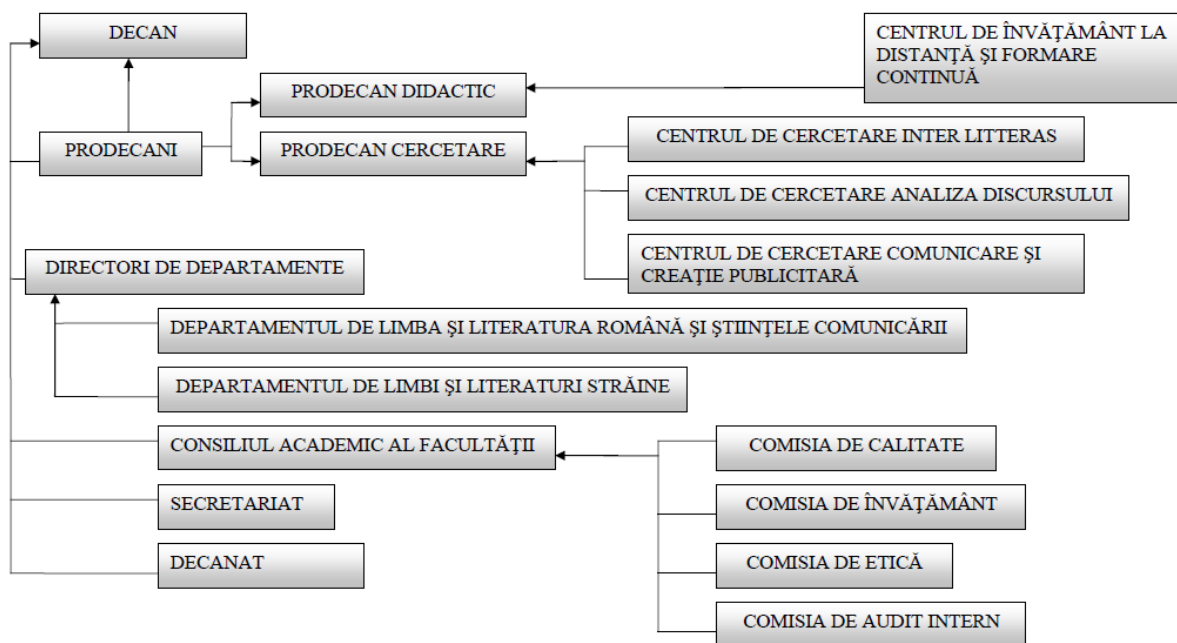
DECAN

CENTRUL DE ÎNVĂȚĂMÂNT LA DISTANȚĂ ȘI FORMARE CONTINUĂ

PRODECAN DIDACTIC

PRODECANI

PRODECAN CERCETARE

CENTRUL DE CERCETARE INTER LITTERAS

CENTRUL DE CERCETARE ANALIZA DISCURSULUI

CENTRUL DE CERCETARE COMUNICARE ȘI CREAȚIE PUBLICITARĂ

DIRECTORI DE DEPARTAMENTE

DEPARTAMENTUL DE LIMBA ȘI LITERATURA ROMÂNĂ ȘI ȘTIINȚELE COMUNICĂRII

DEPARTAMENTUL DE LIMBI ȘI LITERATURI STRĂINE

CONSILIUL ACADEMIC AL FACULTĂȚII

COMISIA DE CALITATE

SECRETARIAT

COMISIA DE ÎNVĂȚĂMÂNT

DECANAT

COMISIA DE ETICĂ

COMISIA DE AUDIT INTERN